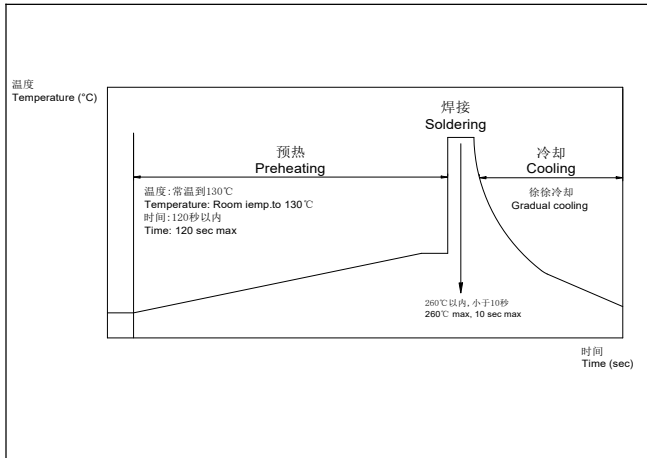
温度
Temperature (°C)

焊接
Soldering

预热
Preheating

冷却
Cooling

温度:常温到130℃
Temperature: Room iemp.to 130℃
时间:120秒以内
Time: 120 sec max

徐徐冷却
Gradual cooling

260℃以内, 小于10秒
260℃ max, 10 sec max

时间
Time (sec)